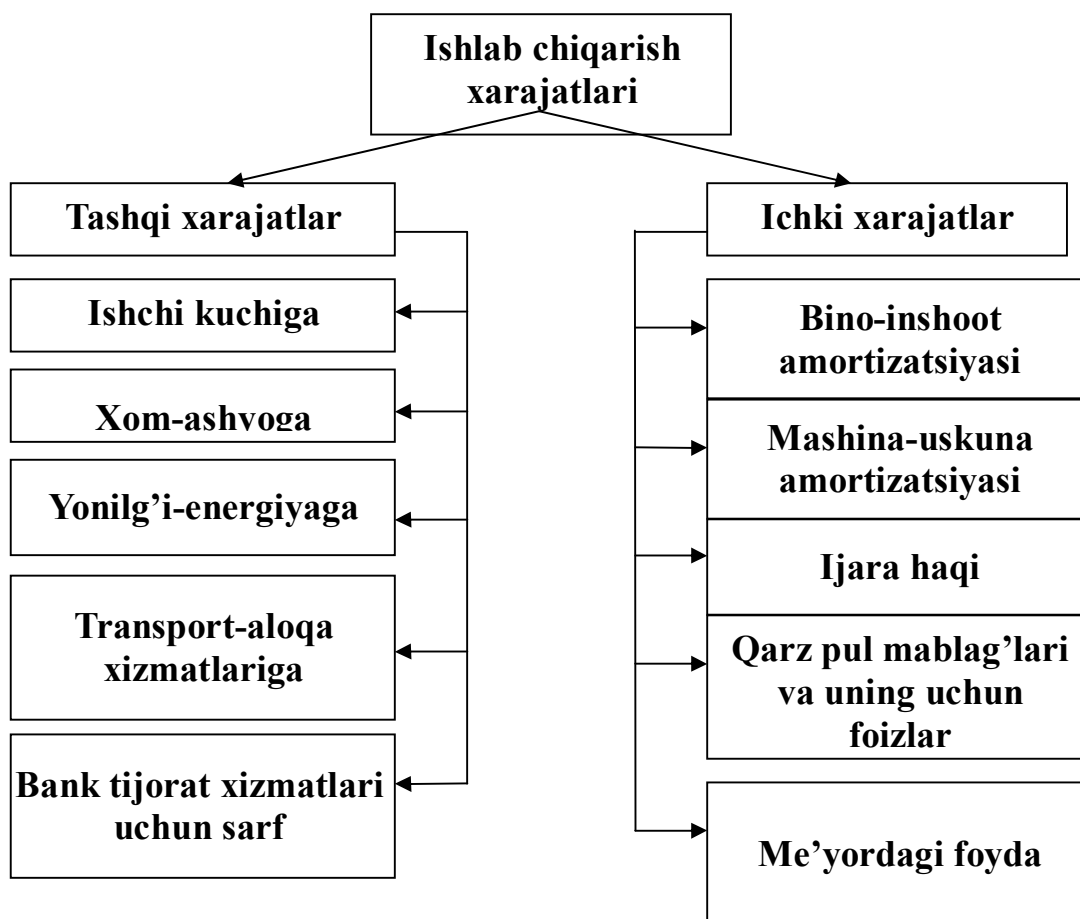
Ishlab chiqarish xarajatlari

Tashqi xarajatlar

Ishchi kuchiga

Xom-ashyoga

Yonilg'i-energiyaga

Transport-aloqa xizmatlariga

Bank tijorat xizmatlari uchun sarf

Ichki xarajatlar

Bino-inshoot amortizatsiyasi

Mashina-uskuna amortizatsiyasi

Ijara haqi

Qarz pul mablag'lari va uning uchun foizlar

Me'yordagi foyda